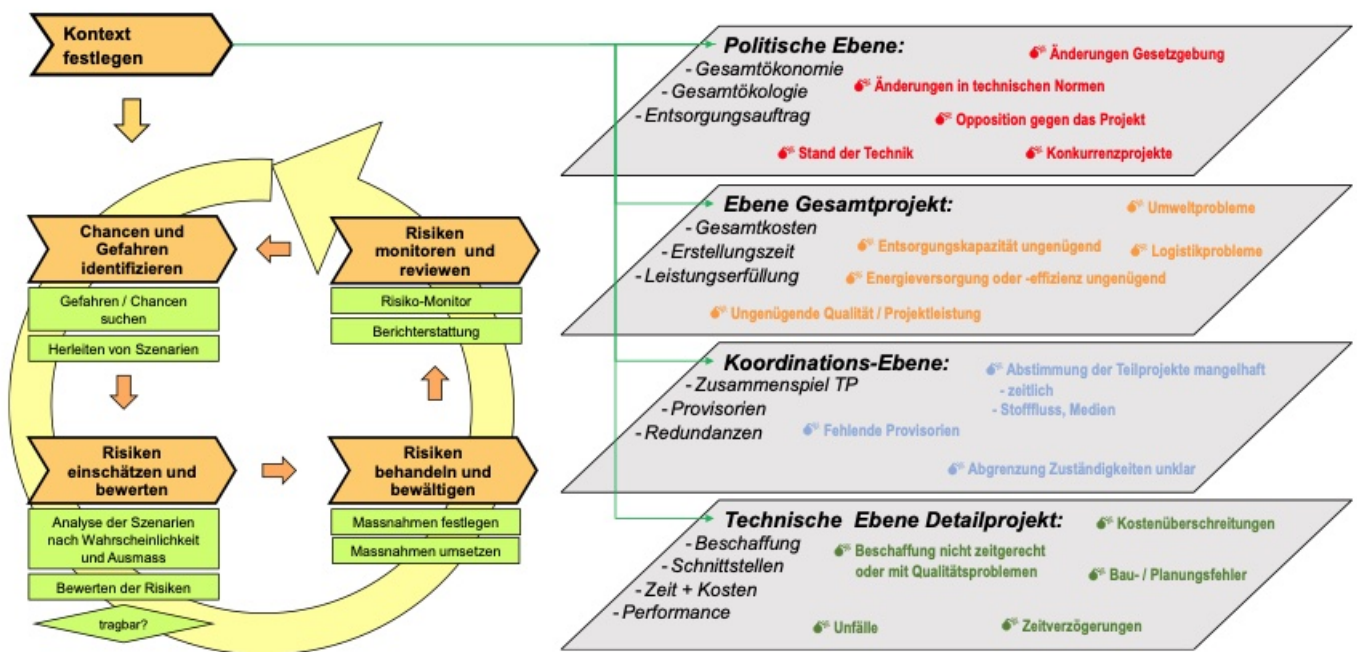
Kontext festlegen

Chancen und Gefahren identifizieren

Gefahren / Chancen suchen

Herleiten von Szenarien

Risiken einschätzen und bewerten

Analyse der Szenarien nach Wahrscheinlichkeit und Ausmass

Bewerten der Risiken

tragbar?

Risiken behandeln und bewältigen

Massnahmen festlegen

Massnahmen umsetzen

Risiken monitoren und reviewen

Risiko-Monitor

Berichterstattung

Politische Ebene:
- Gesamtökonomie
- Gesamtökologie
- Entsorgungsauftrag

Änderungen Gesetzgebung
Änderungen in technischen Normen
Opposition gegen das Projekt
Stand der Technik
Konkurrenzprojekte

Ebene Gesamtprojekt:
- Gesamtkosten
- Erstellungszeit
- Leistungserfüllung

Umweltprobleme
Entsorgungskapazität ungenügend
Logistikprobleme
Energieversorgung oder -effizienz ungenügend
Ungenügende Qualität / Projektleistung

Koordinations-Ebene:
- Zusammenspiel TP
- Provisorien
- Redundanzen

Abstimmung der Teilprojekte mangelhaft
- zeitlich
- Stofffluss, Medien
Fehlende Provisorien
Abgrenzung Zuständigkeiten unklar

Technische Ebene Detailprojekt:
- Beschaffung
- Schnittstellen
- Zeit + Kosten
- Performance

Kostenüberschreitungen
Beschaffung nicht zeitgerecht oder mit Qualitätsproblemen
Bau- / Planungsfehler
Unfälle
Zeitverzögerungen